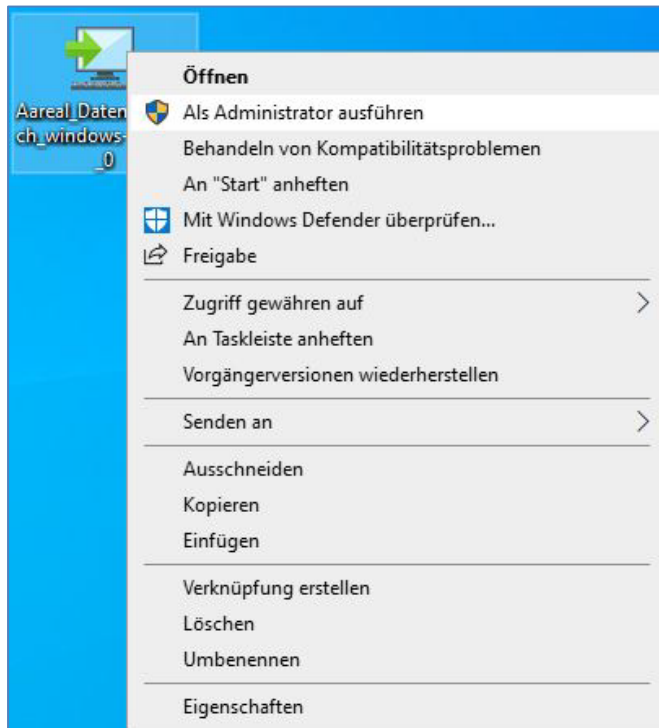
Aareal_Daten
ch_windows-
_0

Öffnen
Als Administrator ausführen
Behandeln von Kompatibilitätsproblemen
An "Start" anheften
Mit Windows Defender überprüfen...
Freigabe

Zugriff gewähren auf
An Taskleiste anheften
Vorgängerversionen wiederherstellen

Senden an

Ausschneiden
Kopieren
Einfügen

Verknüpfung erstellen
Löschen
Umbenennen

Eigenschaften